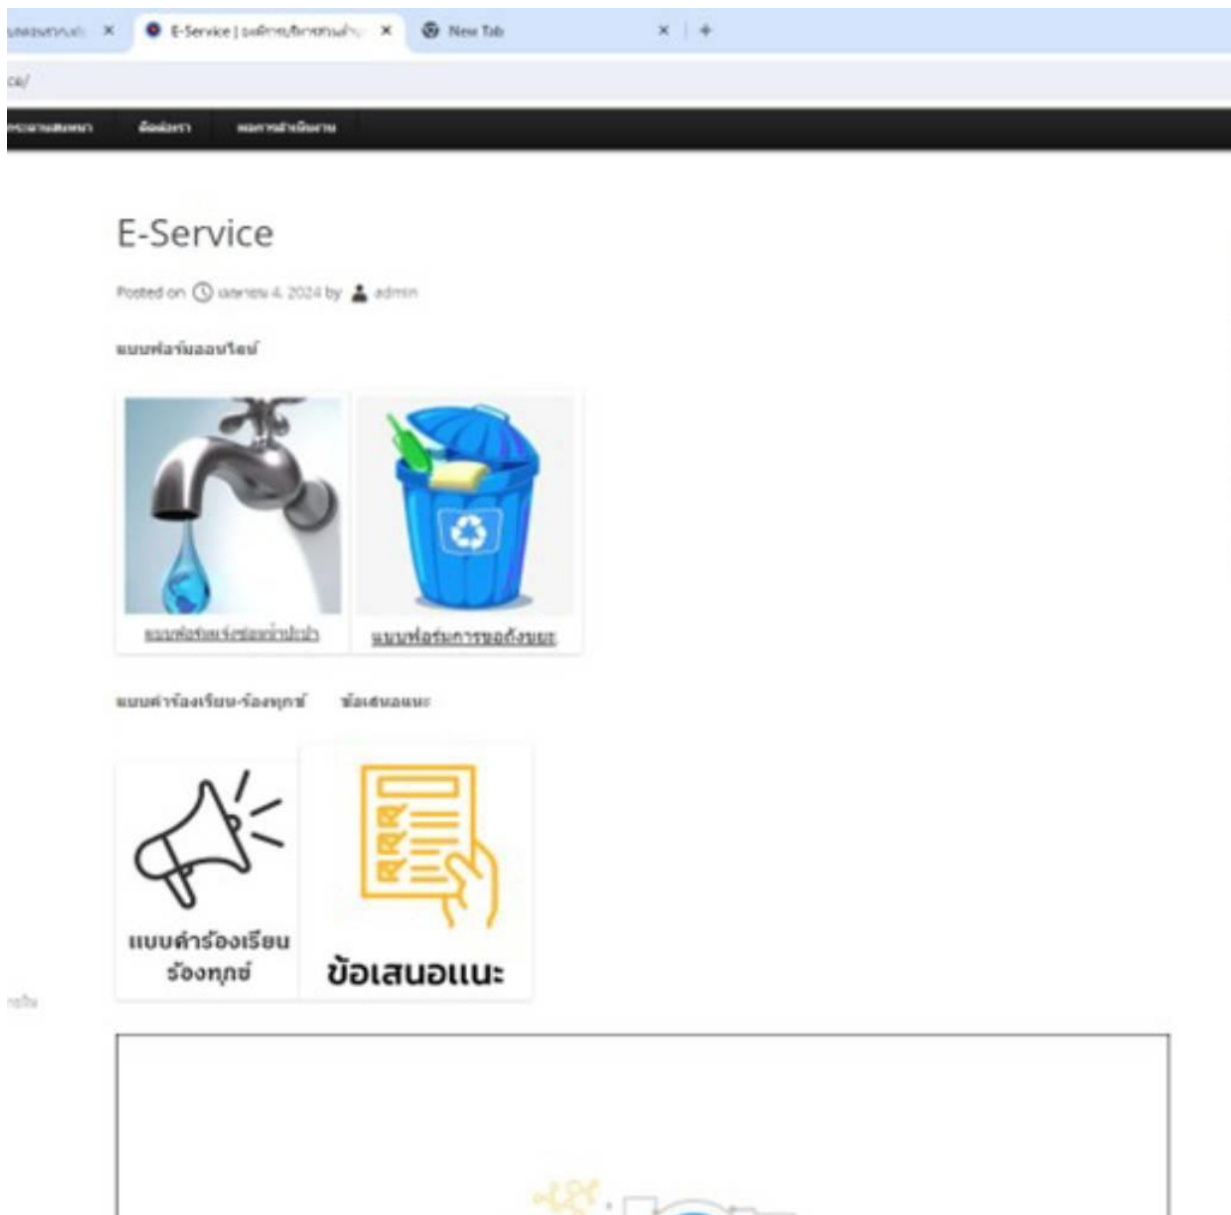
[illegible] ×
E-Service | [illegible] ×
New Tab ×
+

ce/

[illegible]
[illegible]
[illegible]

E-Service

Posted on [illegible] 4, 2024 by admin

แบบฟอร์มออนไลน์

แบบฟอร์มแจ้งซ่อมท่อประปา
แบบฟอร์มการขอถังขยะ

แบบคำร้องเรียน-ร้องทุกข์
ข้อเสนอแนะ

แบบคำร้องเรียน ร้องทุกข์

ข้อเสนอแนะ

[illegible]